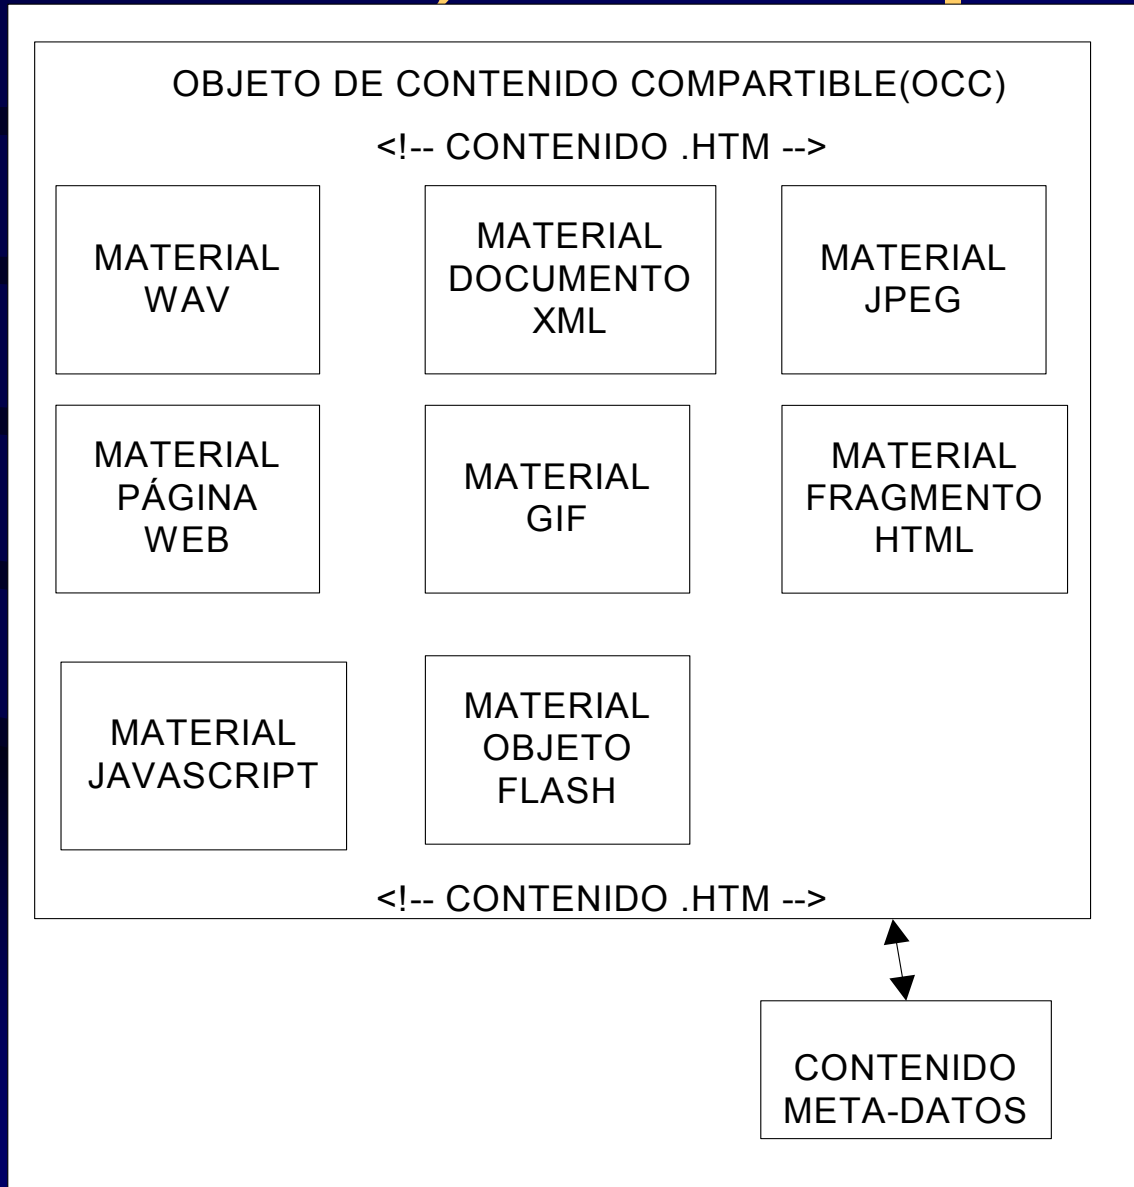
OBJETO DE CONTENIDO COMPARTIBLE(OCC)

<!-- CONTENIDO .HTM -->

MATERIAL WAV

MATERIAL DOCUMENTO XML

MATERIAL JPEG

MATERIAL PÁGINA WEB

MATERIAL GIF

MATERIAL FRAGMENTO HTML

MATERIAL JAVASCRIPT

MATERIAL OBJETO FLASH

<!-- CONTENIDO .HTM -->

CONTENIDO META-DATOS